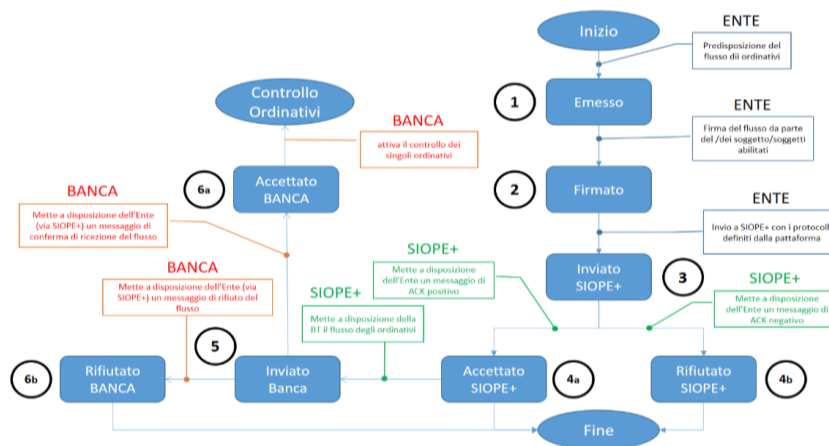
Inizio

ENTE

Predisposizione del flusso dii ordinativi

1

Emesso

ENTE

Firma del flusso da parte del /dei soggetto/soggetti abilitati

2

Firmato

ENTE

Invio a SIOPE+ con i protocolli definiti dalla pattaforma

Inviato SIOPE+

3

SIOPE+

Mette a disposizione dell'Ente un messaggio di ACK negativo

SIOPE+

Mette a disposizione dell'Ente un messaggio di ACK positivo

Controllo Ordinativi

BANCA

attiva il controllo dei singoli ordinativi

6a

Accettato BANCA

BANCA

Mette a disposizione dell'Ente (via SIOPE+) un messaggio di conferma di ricezione del flusso

BANCA

Mette a disposizione dell'Ente (via SIOPE+) un messaggio di rifiuto del flusso

SIOPE+

Mette a disposizione della BT il flusso degli ordinativi

5

6b

Rifiutato BANCA

Inviato Banca

Accettato SIOPE+

4a

Rifiutato SIOPE+

4b

Fine